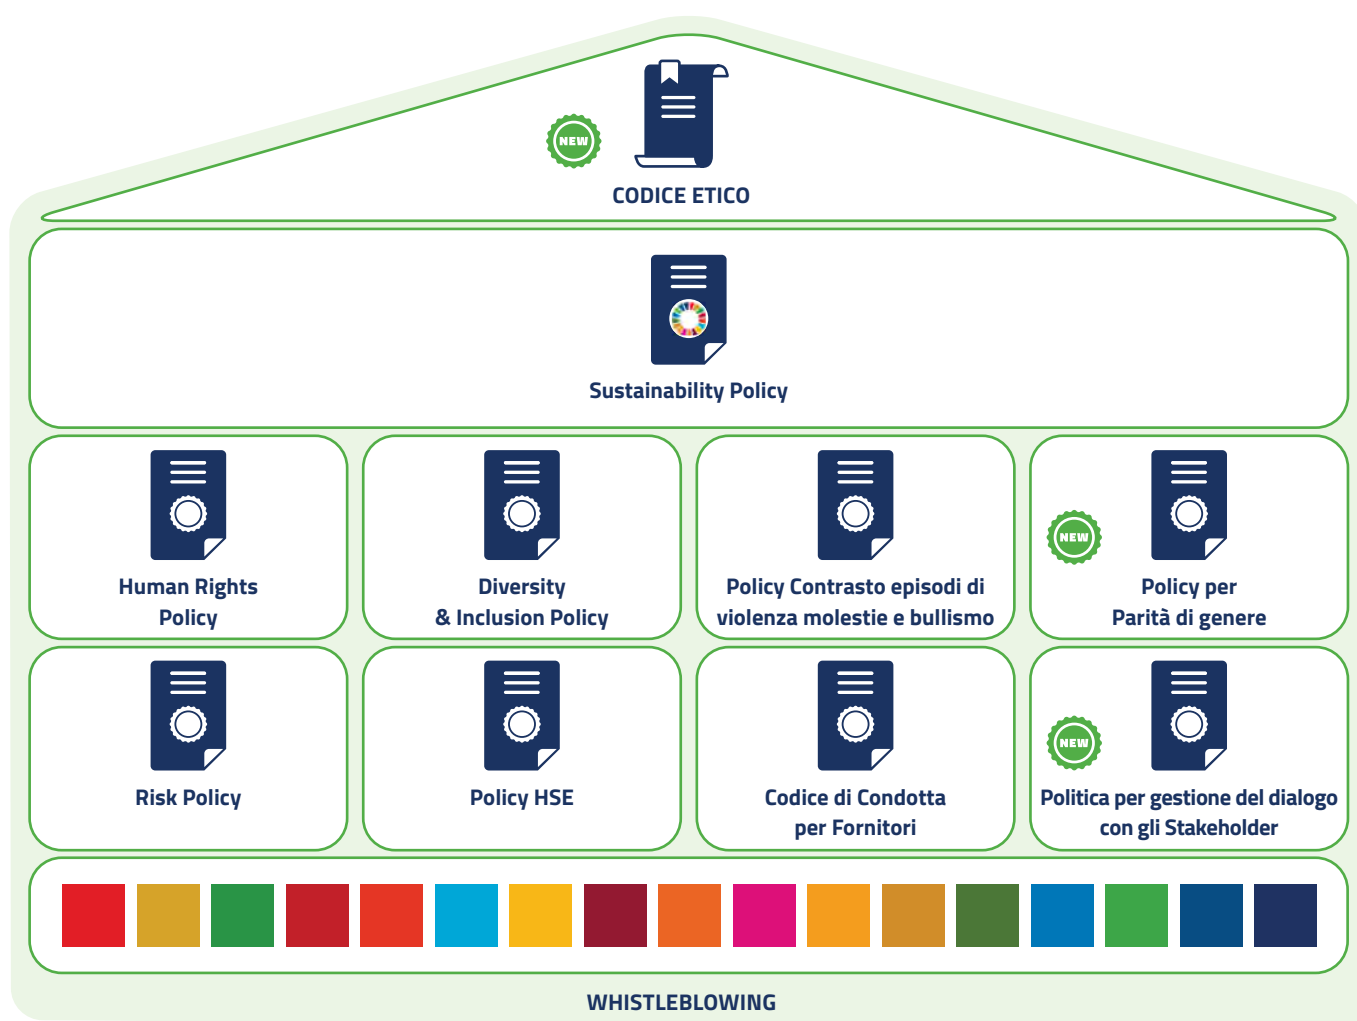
NEW

CODICE ETICO

Sustainability Policy

Human Rights Policy

Diversity & Inclusion Policy

Policy Contrasto episodi di violenza molestie e bullismo

NEW

Policy per Parità di genere

Risk Policy

Policy HSE

Codice di Condotta per Fornitori

NEW

Politica per gestione del dialogo con gli Stakeholder

WHISTLEBLOWING